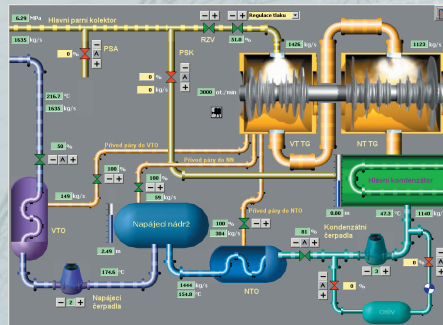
6.70 MPa Hlavní parní kolektor

1635 kg/s

PSA

0 %

PSK

0 %

0 kg/s

RZV

Regulace tlaku

51.8 %

1426 kg/s

1122 kg/s

3000 ot./min

VT TG

NT TG

216.7 °C

1635 kg/s

50 %

Přívod páry do VTO

Přívod páry do NN

100 %

100 %

149 kg/s

59 kg/s

Přívod páry do NTO

100 %

304 kg/s

Hlavní kondenzátor

0.00 m

47.3 °C

1140 kg/s

81 %

Kondenzátní čerpadla

0 %

VTO

Napájecí nádrž

2.49 m

174.5 °C

NTO

1644 kg/s

154.0 °C

2

Napájecí čerpadla

2